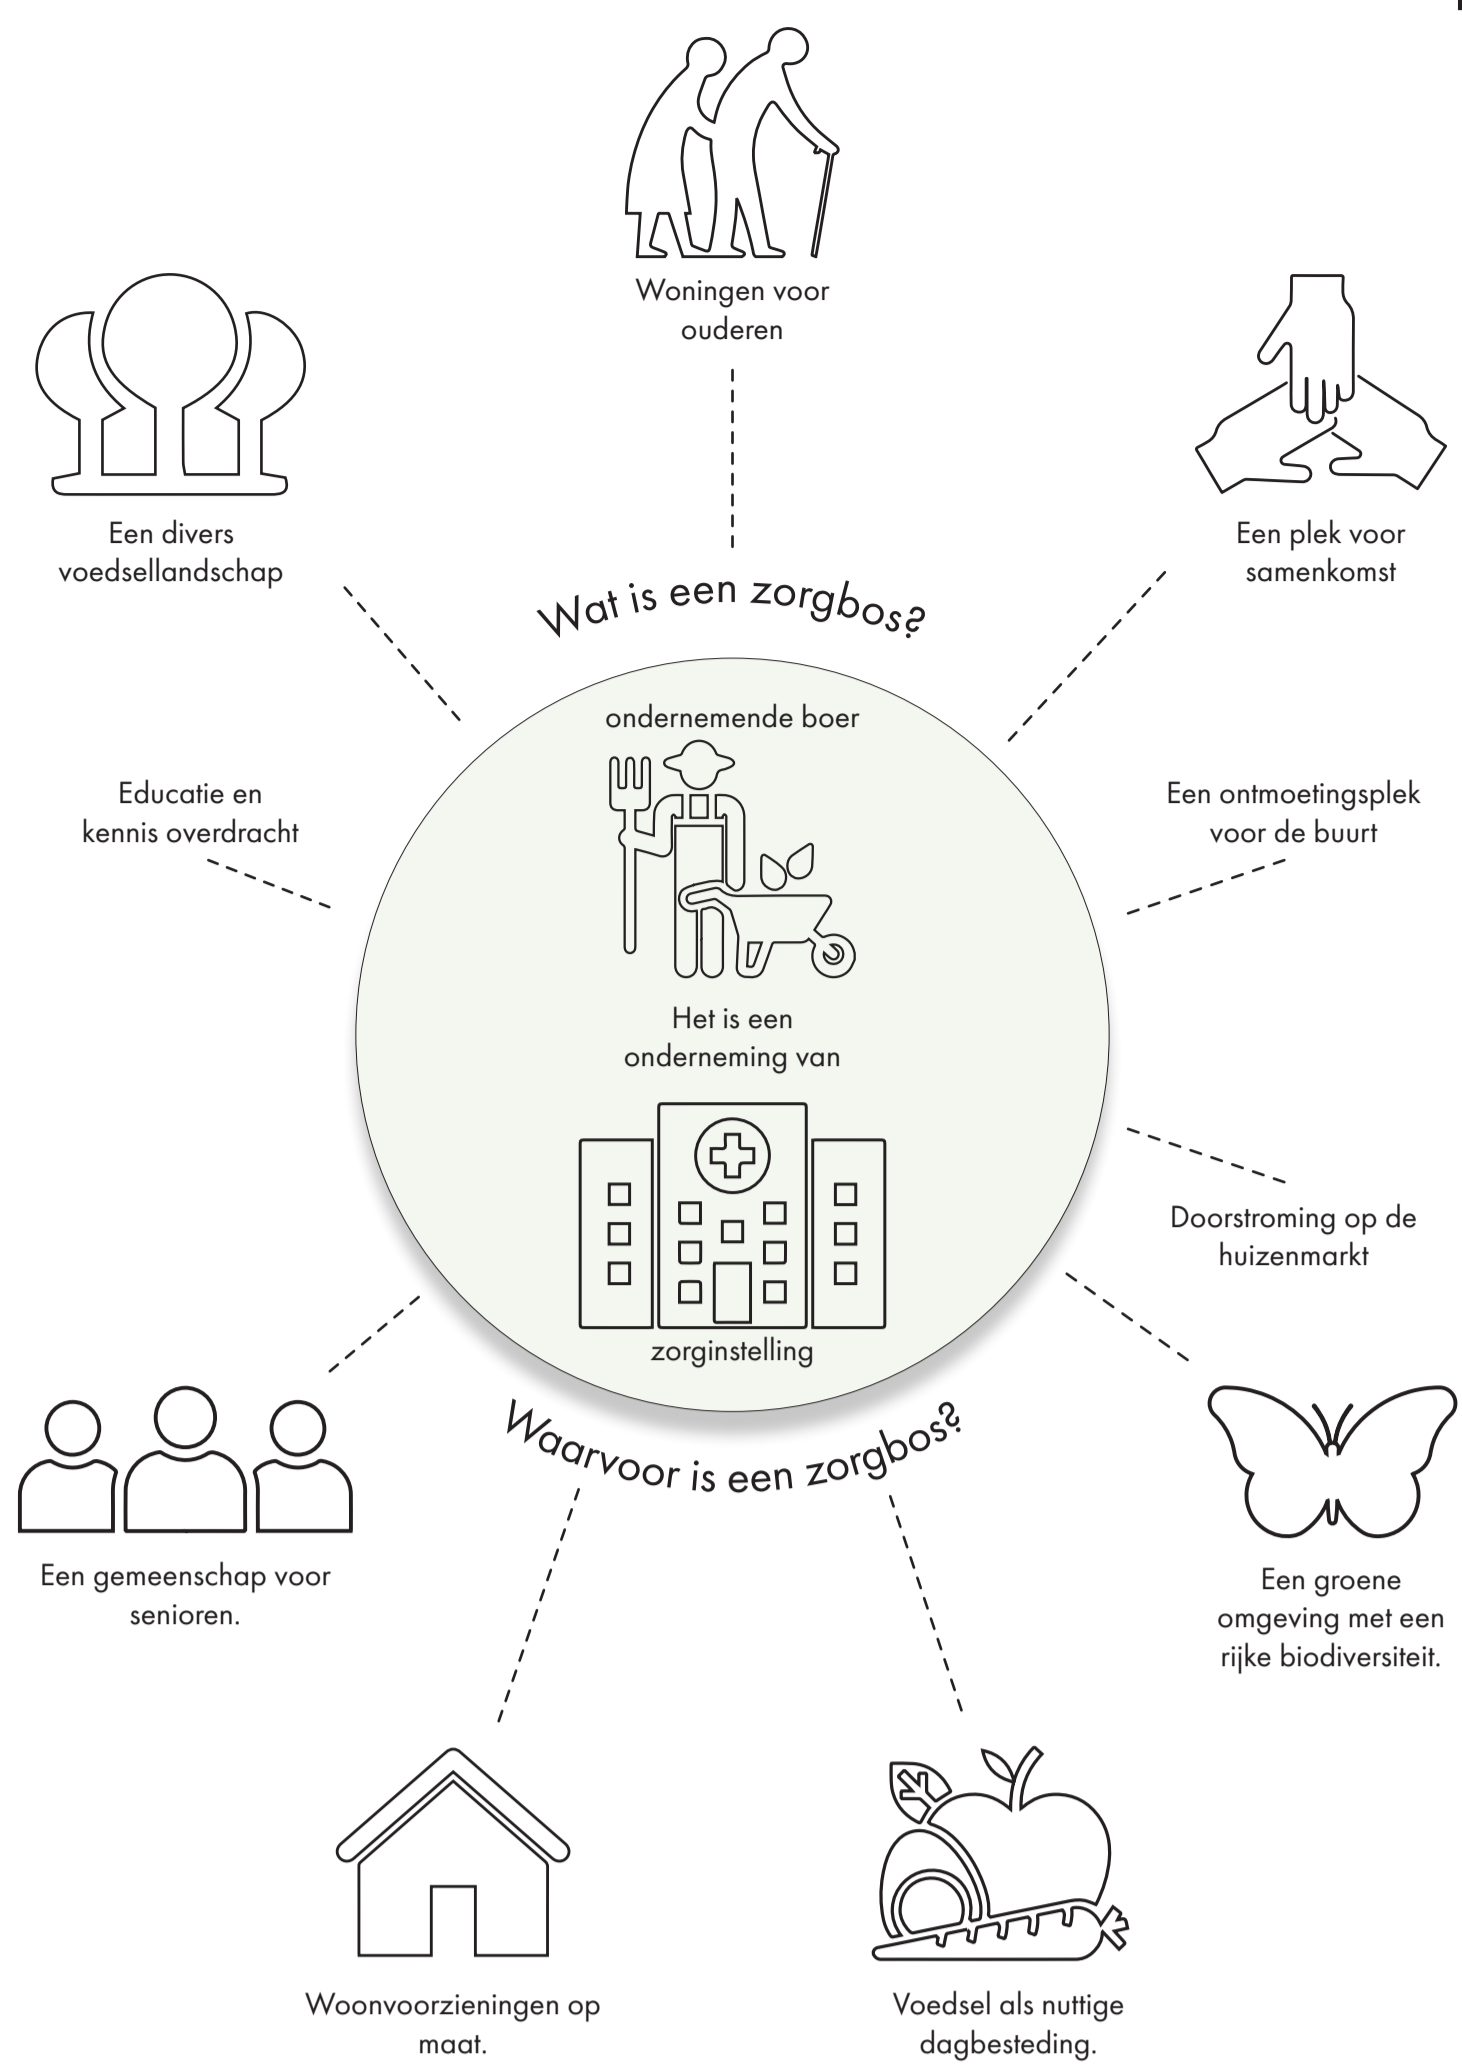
Woningen voor ouderen

Een divers voedsellandschap

Een plek voor samenkomst

Wat is een zorgbos?

ondernemende boer

Educatie en kennis overdracht

Een ontmoetingsplek voor de buurt

Het is een onderneming van

Doorstroming op de huizenmarkt

zorginstelling

Waarvoor is een zorgbos?

Een gemeenschap voor senioren.

Een groene omgeving met een rijke biodiversiteit.

Woonvoorzieningen op maat.

Voedsel als nuttige dagbesteding.